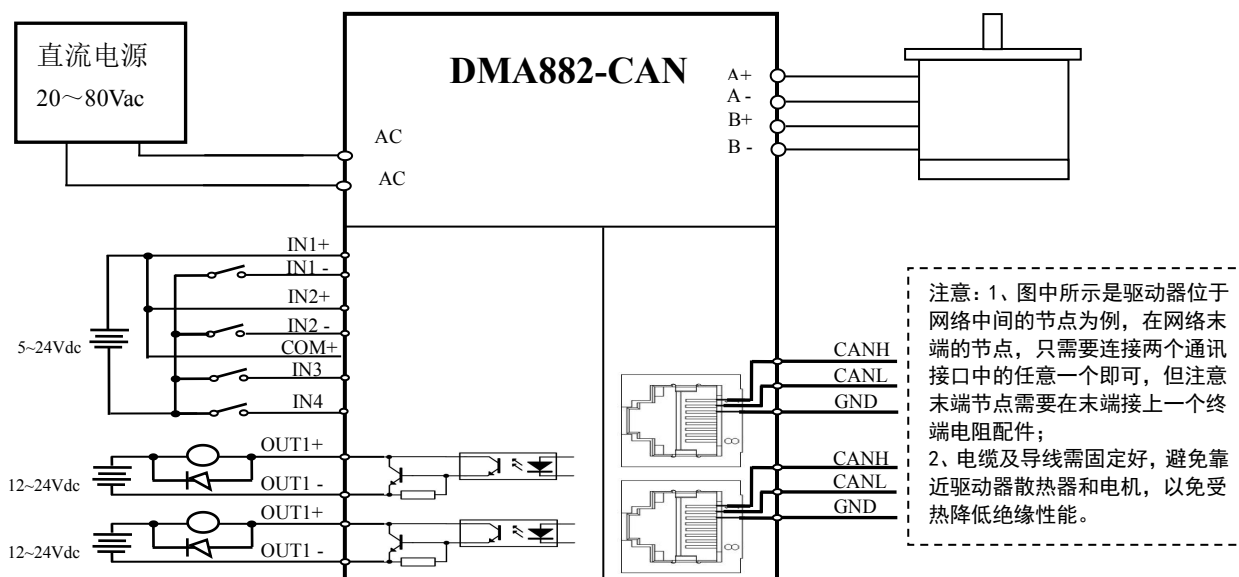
直流电源
20～80Vac

DMA882-CAN

AC
AC

A+
A -
B+
B -

IN1+
IN1 -
IN2+
IN2 -
COM+
IN3
IN4

5~24Vdc

OUT1+
OUT1 -
12~24Vdc

OUT1+
OUT1 -
12~24Vdc

CANH
CANL
GND

CANH
CANL
GND

注意：1、图中所示是驱动器位于网络中间的节点为例，在网络末端的节点，只需要连接两个通讯接口中的任意一个即可，但注意末端节点需要在末端接上一个终端电阻配件；
2、电缆及导线需固定好，避免靠近驱动器散热器和电机，以免受热降低绝缘性能。